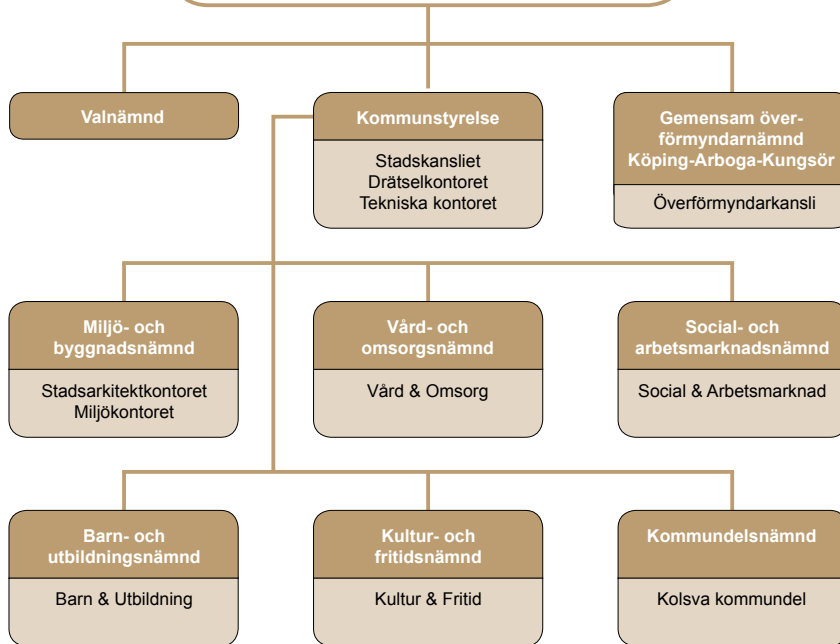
Valnämnd

Kommunstyrelse

Stadskansliet
Drätselkontoret
Tekniska kontoret

Gemensam överförmyndarnämnd
Köping-Arboga-Kungsör

Överförmyndarkansli

Miljö- och byggnadsnämnd

Stadsarkitektkontoret
Miljökontoret

Vård- och omsorgsnämnd

Vård & Omsorg

Social- och arbetsmarknadsnämnd

Social & Arbetsmarknad

Barn- och utbildningsnämnd

Barn & Utbildning

Kultur- och fritidsnämnd

Kultur & Fritid

Kommundelsnämnd

Kolsva kommundel